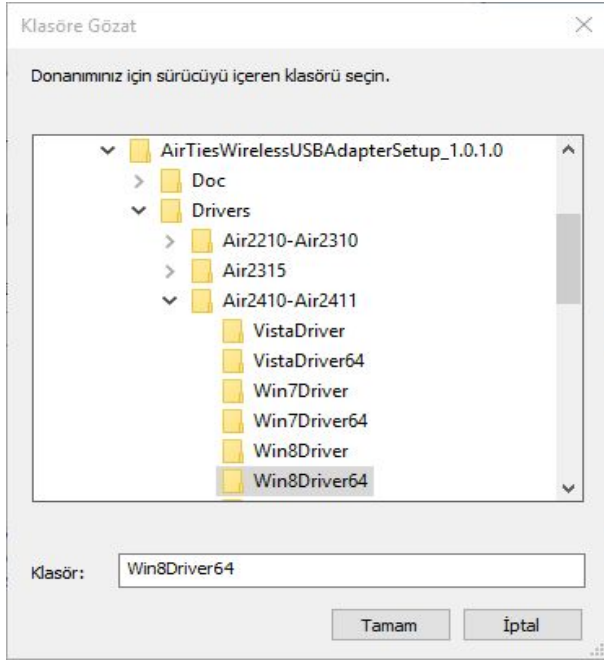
Klasöre Gözat

Donanımınız için sürücüyü içeren klasörü seçin.

AirTiesWirelessUSBAdapterSetup_1.0.1.0
Doc
Drivers
Air2210-Air2310
Air2315
Air2410-Air2411
VistaDriver
VistaDriver64
Win7Driver
Win7Driver64
Win8Driver
Win8Driver64

Klasör: Win8Driver64

Tamam
İptal